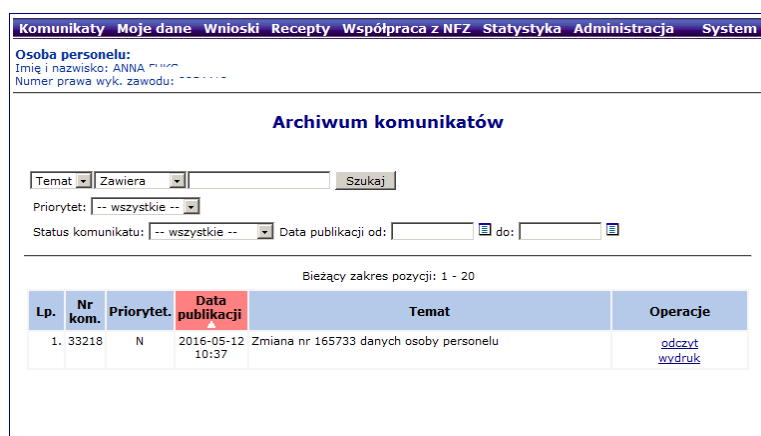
Komunikaty Moje dane Wnioski Recepty Współpraca z NFZ Statystyka Administracja System

Osoba personelu:
Imię i nazwisko: ANNA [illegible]
Numer prawa wyk. zawodu: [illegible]

Archiwum komunikatów

Temat Zawiera Szukaj
Priorytet: -- wszystkie --
Status komunikatu: -- wszystkie -- Data publikacji od: do:

Bieżący zakres pozycji: 1 - 20

| Lp. | Nr kom. | Priorytet. | Data publikacji | Temat | Operacje |
|---|---|---|---|---|---|
| 1. | 33218 | N | 2016-05-12 10:37 | Zmiana nr 165733 danych osoby personelu | odczyt wydruk |